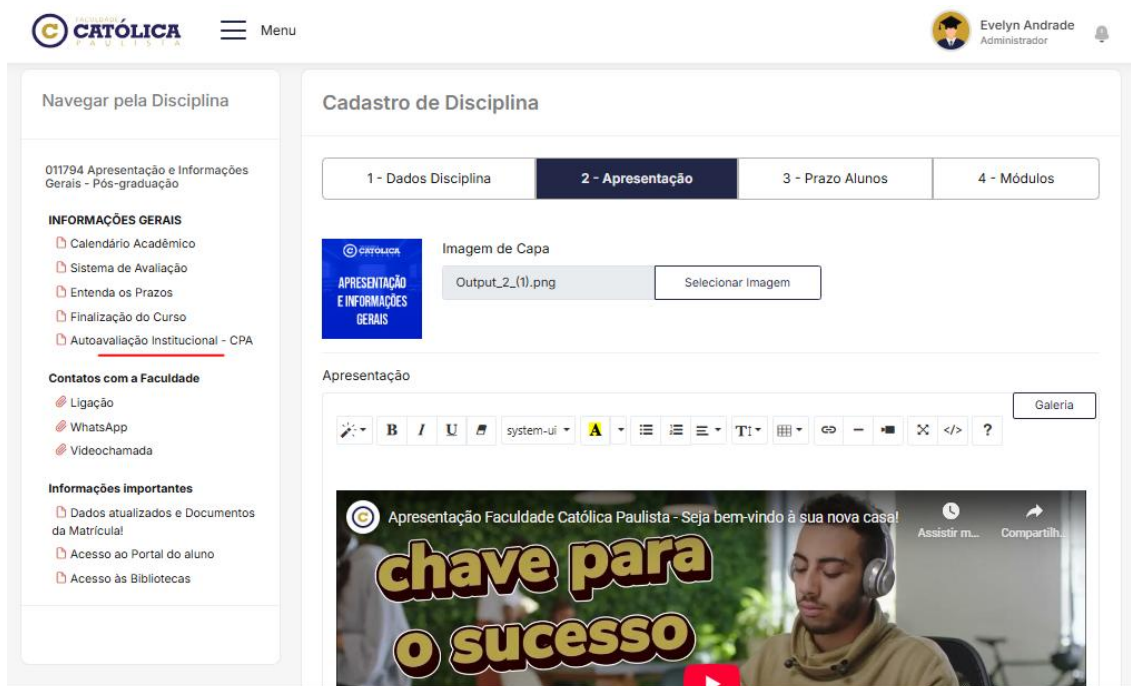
FACULDADE CATÓLICA PAULISTA

Menu

Evelyn Andrade
Administrador

Navegar pela Disciplina

011794 Apresentação e Informações Gerais - Pós-graduação

INFORMAÇÕES GERAIS
Calendário Acadêmico
Sistema de Avaliação
Entenda os Prazos
Finalização do Curso
Autoavaliação Institucional - CPA

Contatos com a Faculdade
Ligação
WhatsApp
Videochamada

Informações importantes
Dados atualizados e Documentos da Matrícula!
Acesso ao Portal do aluno
Acesso às Bibliotecas

Cadastro de Disciplina

| 1 - Dados Disciplina | 2 - Apresentação | 3 - Prazo Alunos | 4 - Módulos |
|---|---|---|---|

CATÓLICA
APRESENTAÇÃO E INFORMAÇÕES GERAIS

Imagem de Capa
Output_2_(1).png
Selecionar Imagem

Apresentação

Galeria

B I U system-ui A T ?

Apresentação Faculdade Católica Paulista - Seja bem-vindo à sua nova casa!
Assistir m...
Compartilh...

chave para o sucesso